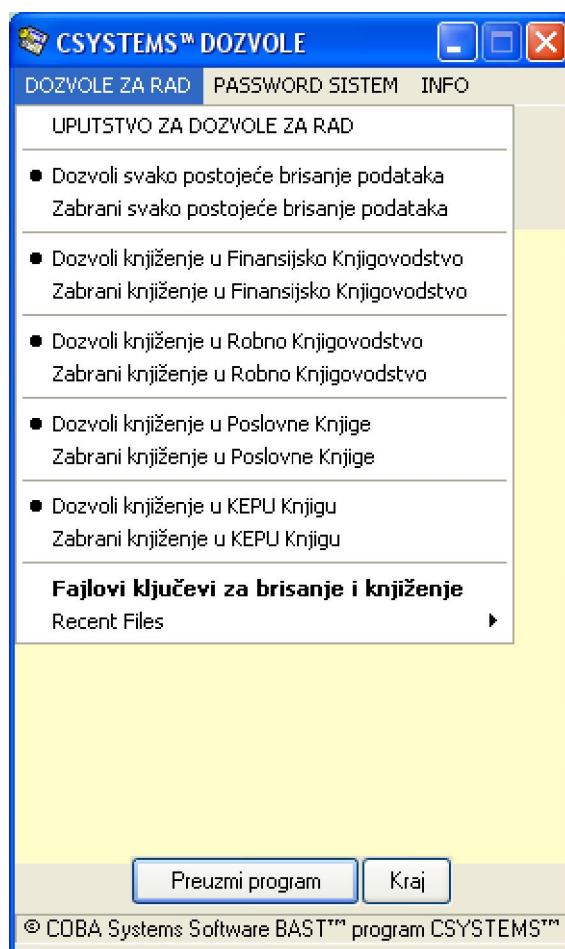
CSYSTEMS™ DOZVOLE

DOZVOLE ZA RAD PASSWORD SISTEM INFO

UPUTSTVO ZA DOZVOLE ZA RAD

Dozvoli svako postojeće brisanje podataka
Zabrani svako postojeće brisanje podataka

Dozvoli knjiženje u Finansijsko Knjigovodstvo
Zabrani knjiženje u Finansijsko Knjigovodstvo

Dozvoli knjiženje u Robno Knjigovodstvo
Zabrani knjiženje u Robno Knjigovodstvo

Dozvoli knjiženje u Poslovne Knjige
Zabrani knjiženje u Poslovne Knjige

Dozvoli knjiženje u KEPU Knjigu
Zabrani knjiženje u KEPU Knjigu

Fajlovi ključevi za brisanje i knjiženje
Recent Files

Preuzmi program Kraj

© COBA Systems Software BAST™ program CSYSTEMS™